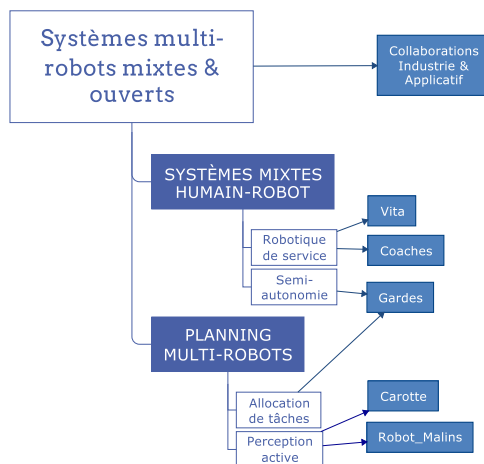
Systèmes multi-robots mixtes & ouverts

Collaborations Industrie & Applicatif

SYSTÈMES MIXTES HUMAIN-ROBOT

Robotique de service

Semi-autonomie

Vita

Coaches

Gardes

PLANNING MULTI-ROBOTS

Allocation de tâches

Perception active

Carotte

Robot_Malins